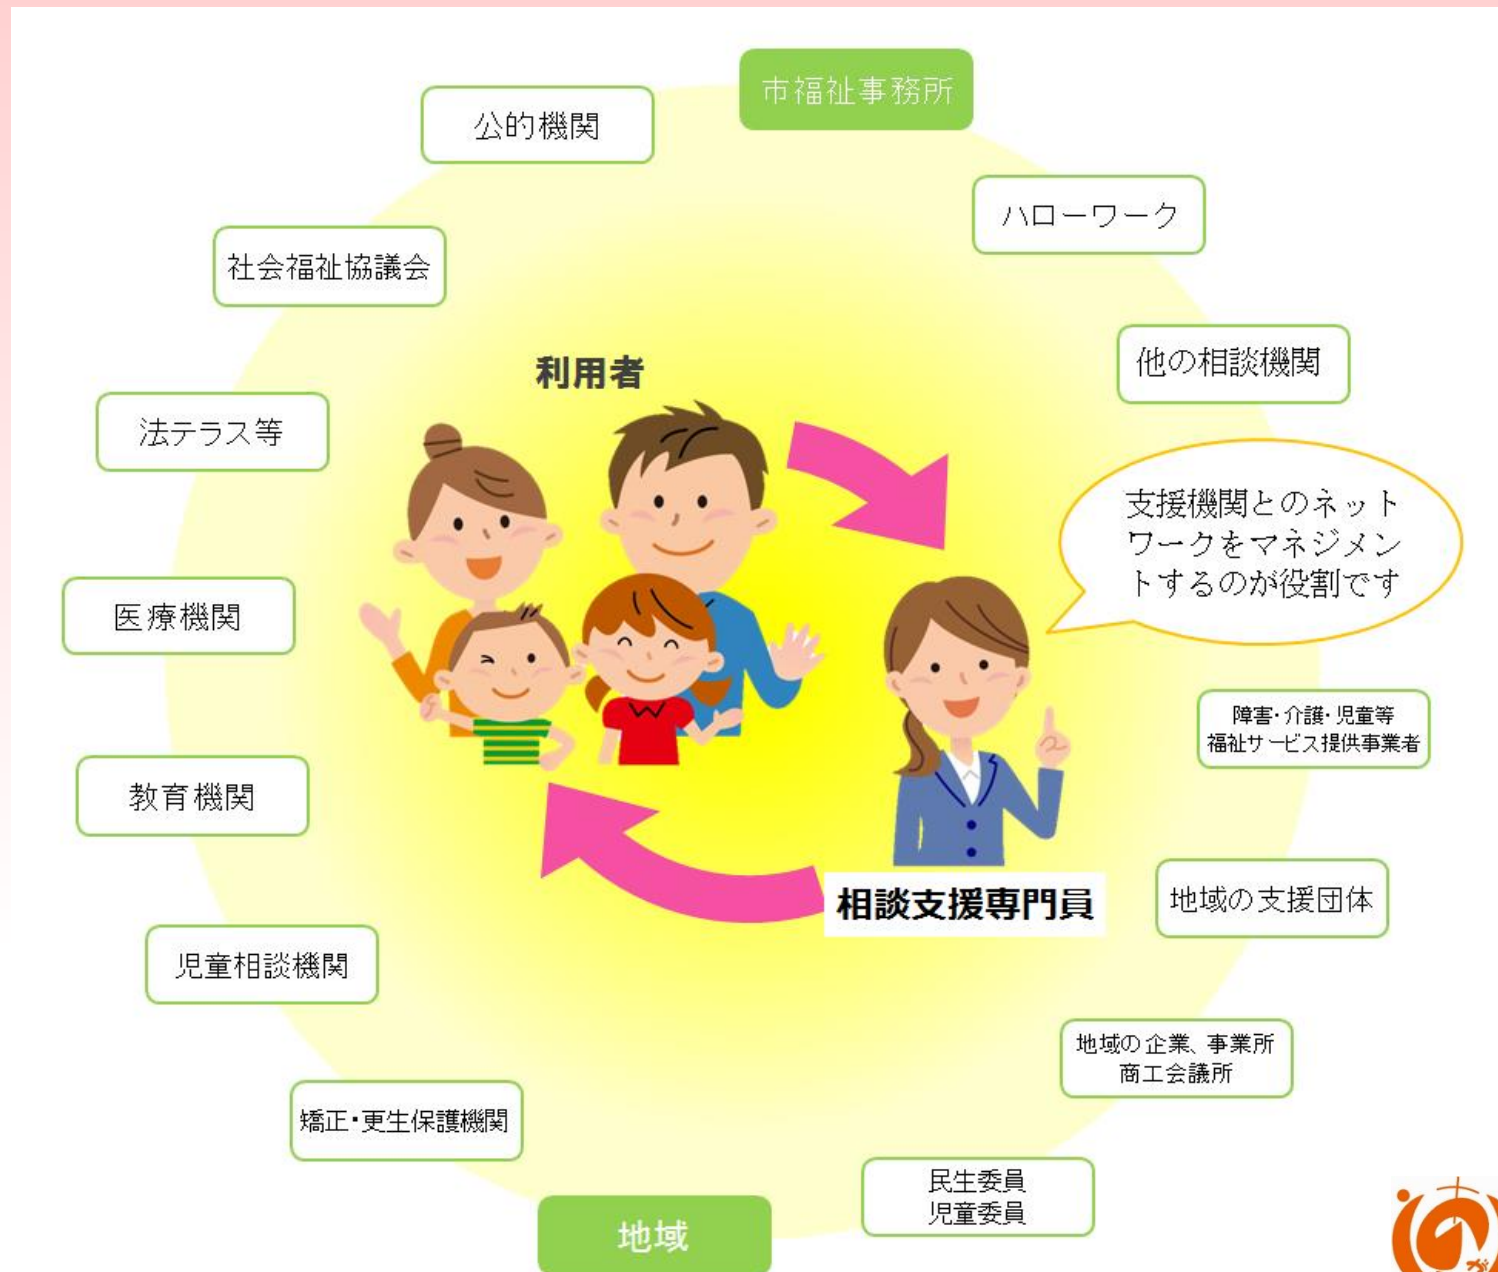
市福祉事務所

公的機関

ハローワーク

社会福祉協議会

他の相談機関

利用者

法テラス等

支援機関とのネットワークをマネジメントするのが役割です

医療機関

障害・介護・児童等
福祉サービス提供事業者

教育機関

相談支援専門員

地域の支援団体

児童相談機関

地域の企業、事業所
商工会議所

矯正・更生保護機関

民生委員
児童委員

地域